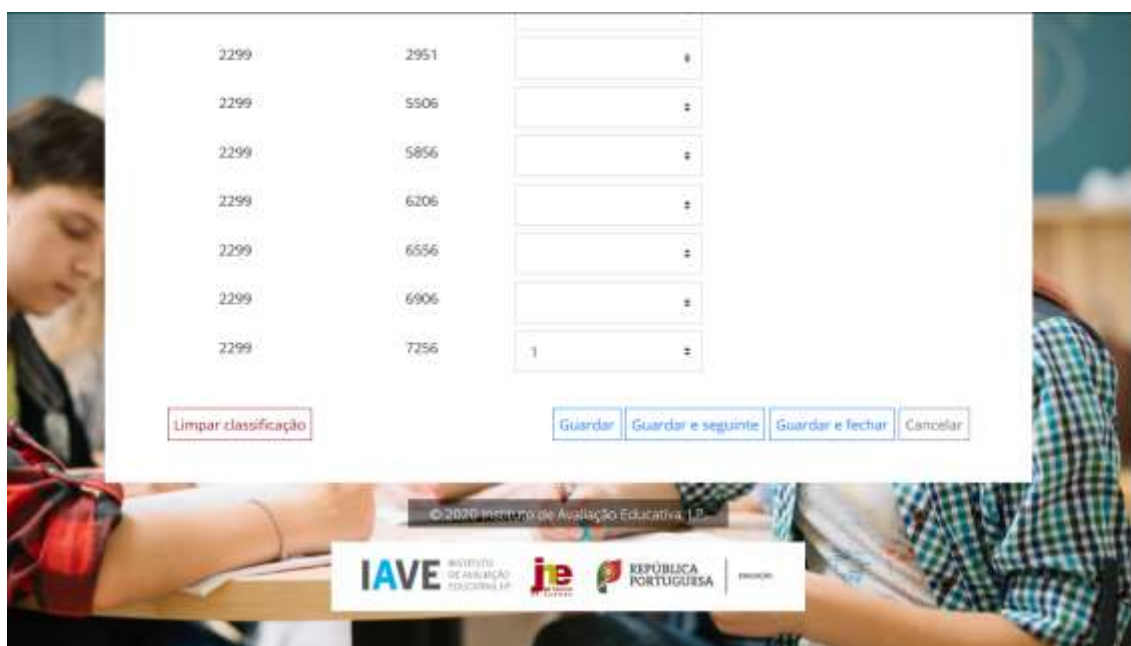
| | | |
|---|---|---|
| 2299 | 2951 | |
| 2299 | 5506 | |
| 2299 | 5856 | |
| 2299 | 6206 | |
| 2299 | 6556 | |
| 2299 | 6906 | |
| 2299 | 7256 | 1 |

Limpar classificação

Guardar Guardar e seguinte Guardar e fechar Cancelar

© 2020 Instituto de Avaliação Educativa, I.P.

IAVE INSTITUTO DE AVALIAÇÃO EDUCATIVA, I.P. jne REPÚBLICA PORTUGUESA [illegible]